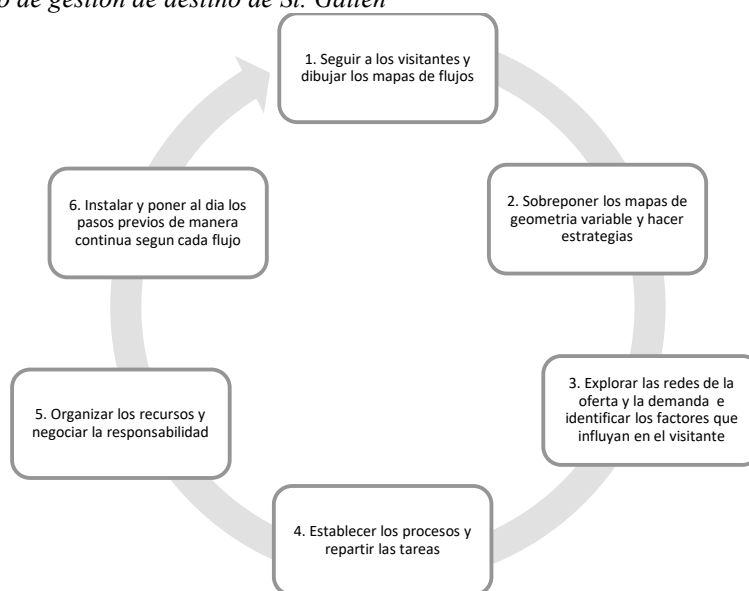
o de gestión de destino de St. Gallen

1. Seguir a los visitantes y dibujar los mapas de flujos

2. Sobreponer los mapas de geometria variable y hacer estrategias

3. Explorar las redes de la oferta y la demanda e identificar los factores que influyan en el visitante

4. Establecer los procesos y repartir las tareas

5. Organizar los recursos y negociar la responsabilidad

6. Instalar y poner al dia los pasos previos de manera continua segun cada flujo